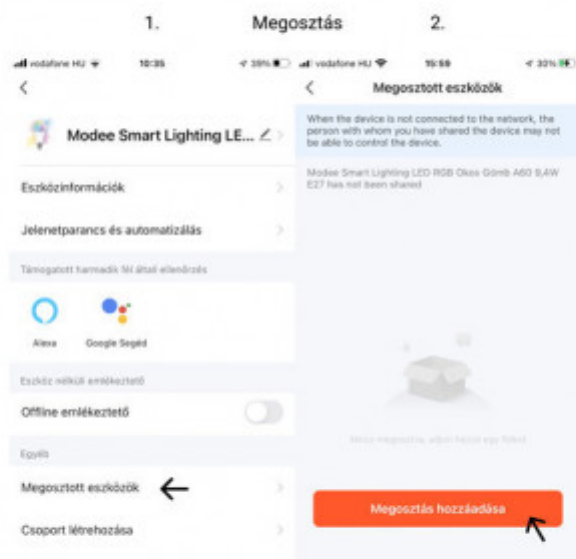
1. Megosztás 2.

vodafone HU 10:35 39%

<

Modee Smart Lighting LE...

Eszközinformációk

Jelenetparancs és automatizálás

Támogatott harmadik fél általi ellenőrzés

Alexa

Google Segéd

Eszköz nélküli emlékeztető

Offline emlékeztető

Egyéb

Megosztott eszközök

Csoport létrehozása

vodafone HU 15:59 33%

<

Megosztott eszközök

When the device is not connected to the network, the person with whom you have shared the device may not be able to control the device.

Modee Smart Lighting LED RGB Okos Gömb A60 9,4W E27 has not been shared

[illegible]

Megosztás hozzáadása